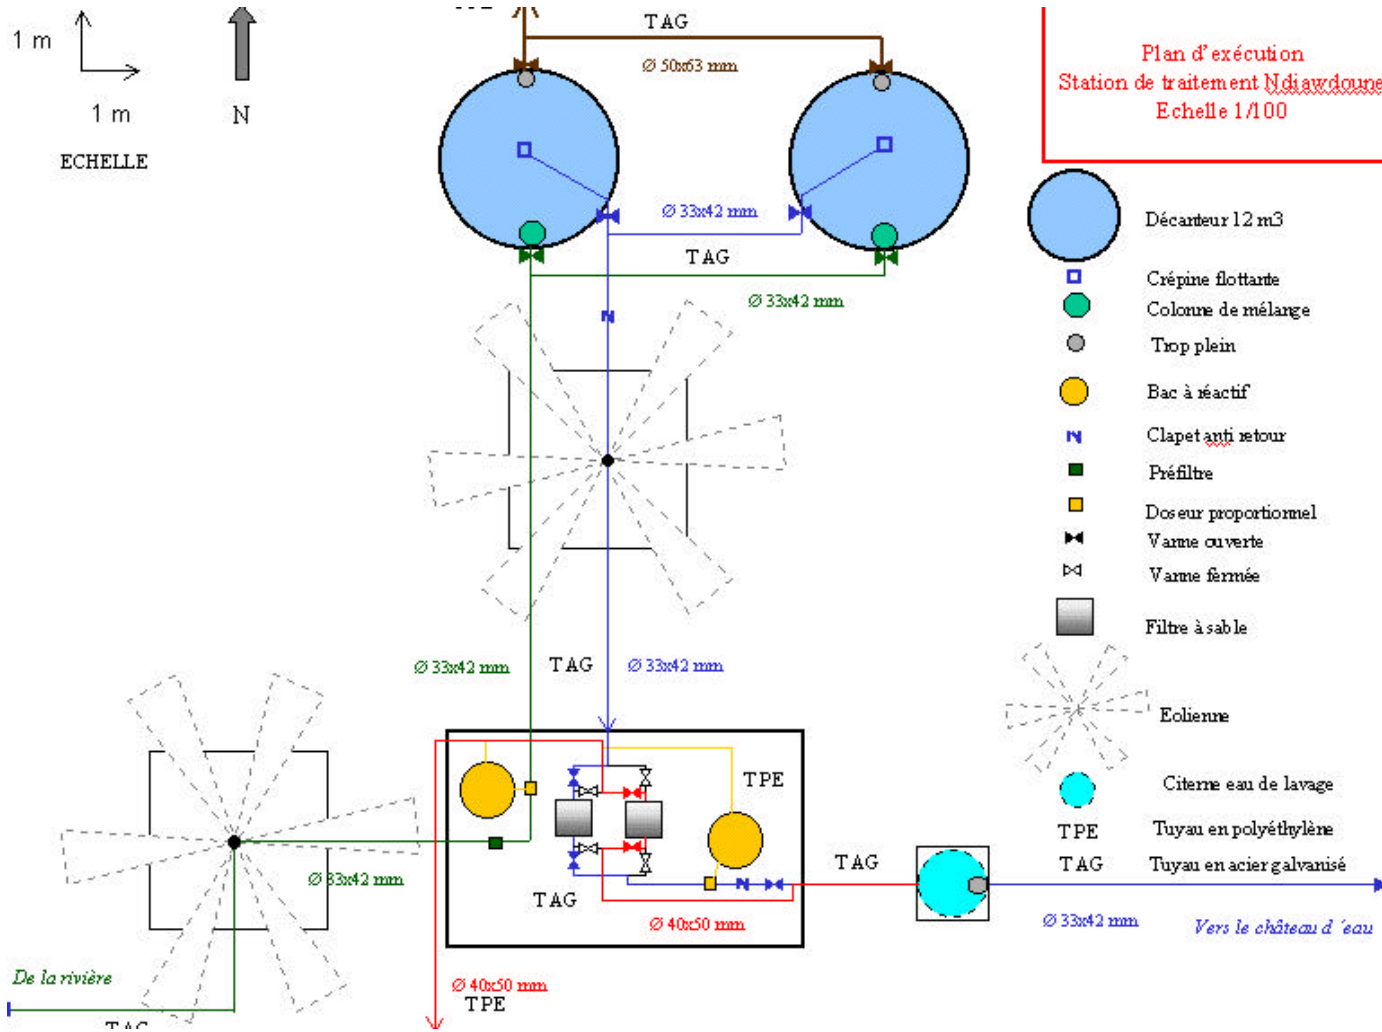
1 m

1 m

N

ECHELLE

TAG

Ø 50x63 mm

Plan d'exécution
Station de traitement Ndiawdoune
Echelle 1/100

Ø 33x42 mm

TAG

Ø 33x42 mm

Décanteur 12 m3

Crépine flottante
Colonne de mélange
Trop plein
Bac à réactif
Clapet anti retour
Préfiltre
Doseur proportionnel
Vanne ouverte
Vanne fermée
Filtre à sable

Eolienne

Citerne eau de lavage
TPE Tuyau en polyéthylène
TAG Tuyau en acier galvanisé

Ø 33x42 mm

TAG

Ø 33x42 mm

TPE

Ø 33x42 mm

TAG

TAG

Ø 40x50 mm

Ø 33x42 mm

Vers le château d 'eau

De la rivière

Ø 40x50 mm
TPE

TAG